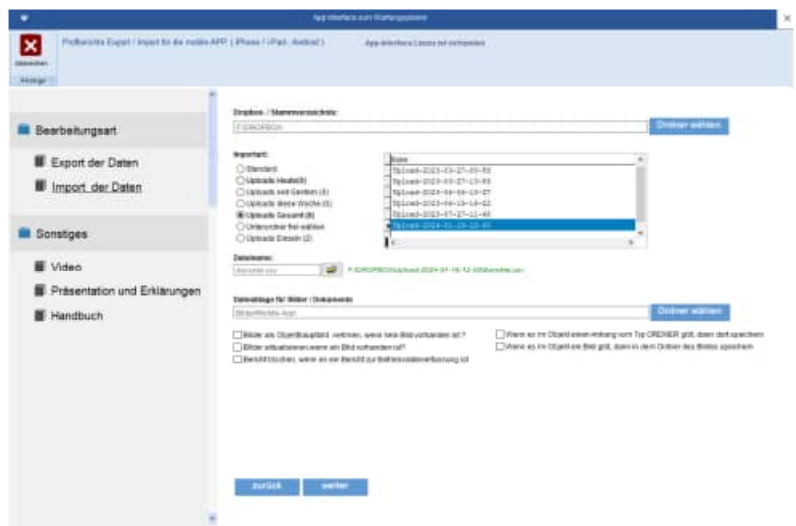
App-Interface zum Wartungsplaner

Abbrechen
Anzeige

Prüfberichte Export / Import für die mobile APP ( iPhone / iPad, Android )

App-Interface Lizenz ist vorhanden

Bearbeitungsart

Export der Daten

Import der Daten

Sonstiges

Video

Präsentation und Erklärungen

Handbuch

Dropbox- / Stammverzeichnis:

F:\DROPBOX

Ordner wählen

Importart:

Standard

Uploads Heute(0)

Uploads seit Gestern (0)

Uploads diese Woche (0)

Uploads Gesamt (6)

Unterordner frei wählen

Uploads Einzeln (2)

Name

Upload-2023-03-27-09-53

Upload-2023-03-27-13-55

Upload-2023-04-05-13-27

Upload-2023-04-13-14-22

Upload-2023-07-27-11-45

Upload-2024-01-18-12-05

Dateiname:

Berichte.csv

F:\DROPBOX\Upload-2024-01-18-12-05\Berichte.csv

Speicherpfad für Bilder / Dokumente

Bilder/Wartungs-App\

Ordner wählen

Bilder als Objekthauptbild. nehmen, wenn kein Bild vorhanden ist ?

Bilder aktualisieren wenn ein Bild vorhanden ist?

Bericht löschen, wenn es ein Bericht zur Betriebsdatenerfassung ist

Wenn es im Objekt einen eintrag vom Typ ORDNER gibt, dann dort speichern

Wenn es im Objekt ein Bild gibt, dann in dem Ordner des Bildes speichern

zurück

weiter